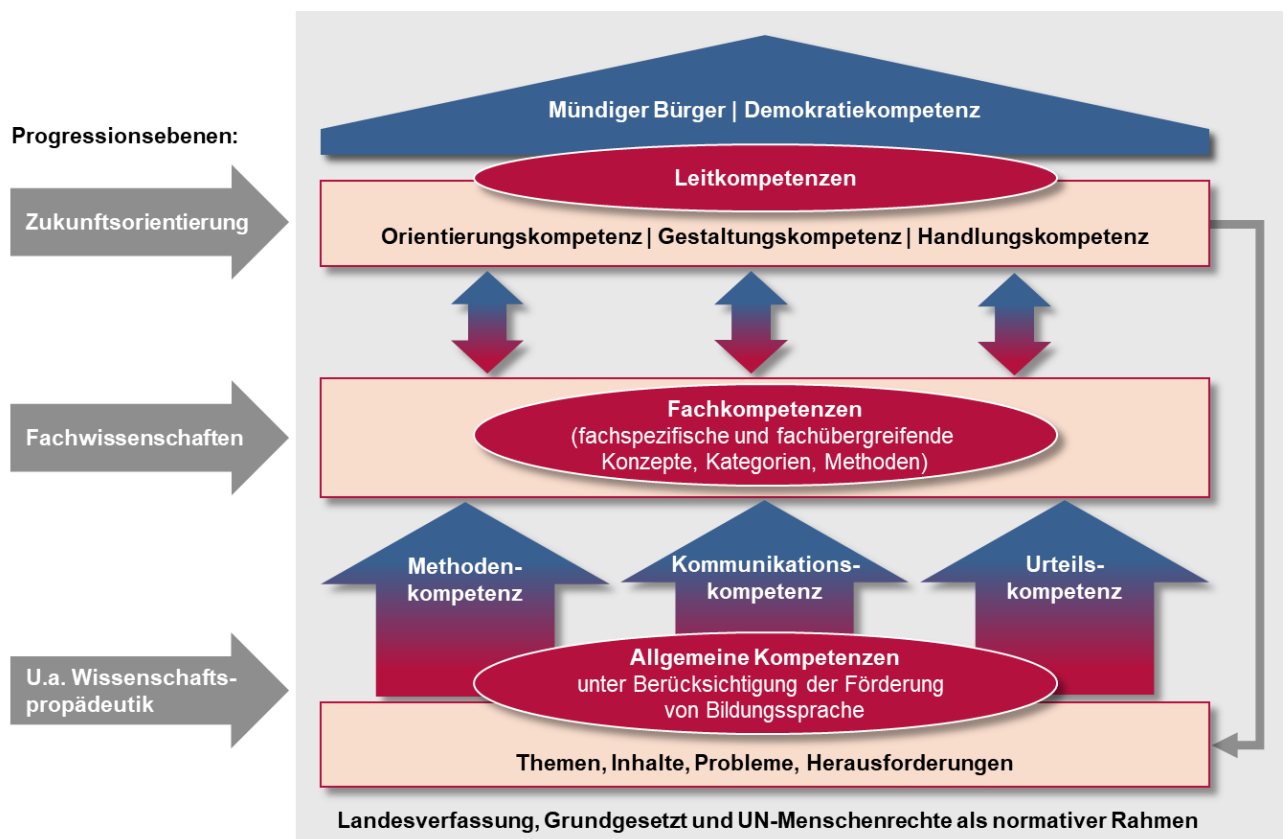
Progressionsebenen:

Zukunftsorientierung

Fachwissenschaften

U.a. Wissenschaftspropädeutik

Mündiger Bürger | Demokratiekompetenz

Leitkompetenzen

Orientierungskompetenz | Gestaltungskompetenz | Handlungskompetenz

Fachkompetenzen
(fachspezifische und fachübergreifende Konzepte, Kategorien, Methoden)

Methodenkompetenz

Kommunikationskompetenz

Urteilskompetenz

Allgemeine Kompetenzen
unter Berücksichtigung der Förderung von Bildungssprache

Themen, Inhalte, Probleme, Herausforderungen

Landesverfassung, Grundgesetzt und UN-Menschenrechte als normativer Rahmen